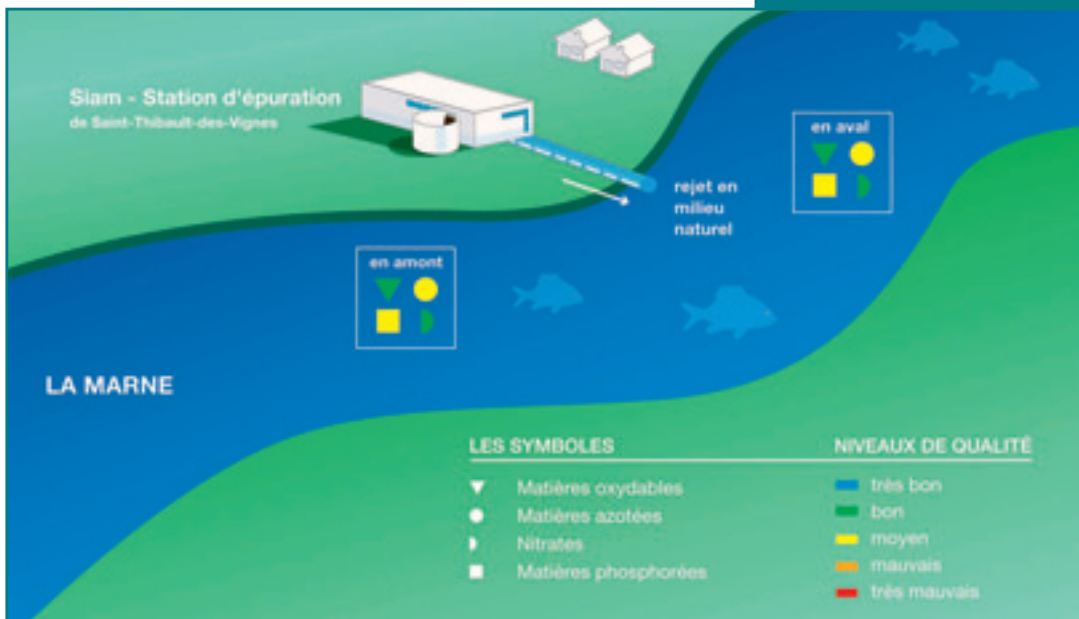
Siam - Station d'épuration
de Saint-Thibault-des-Vignes

rejet en milieu naturel

en aval

en amont

LA MARNE

LES SYMBOLES

Matières oxydables
Matières azotées
Nitrates
Matières phosphorées

NIVEAUX DE QUALITÉ

très bon
bon
moyen
mauvais
très mauvais